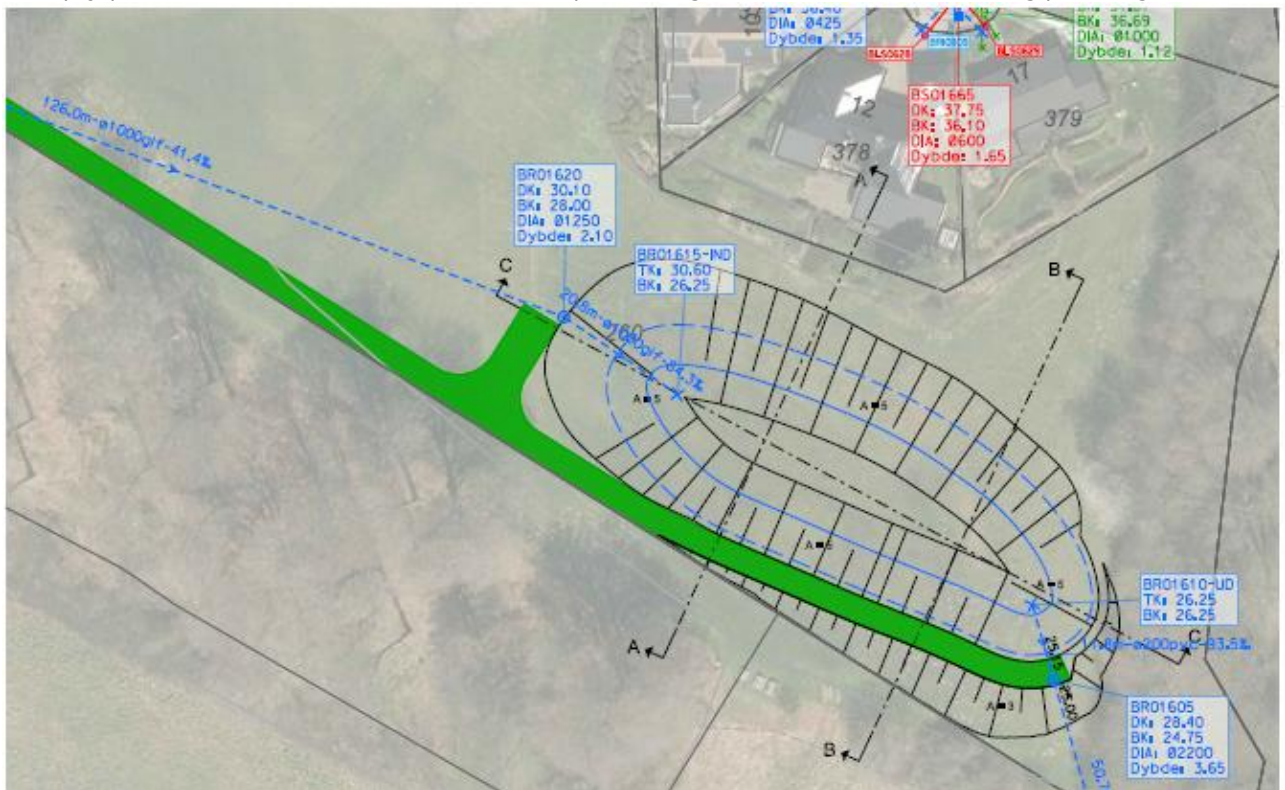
DK: 36.40
DIA: Ø425
Dybde: 1.35

BK: 36.69
DIA: Ø1000
Dybde: 1.12

BL50628
BR50600
BL50629

17
12
379
378

BS01665
DK: 37.75
BK: 36.10
DIA: Ø600
Dybde: 1.65

126.0m-ø1000glf-41.4‰

BR01620
DK: 30.10
BK: 28.00
DIA: Ø1250
Dybde: 2.10

BR01615-IND
TK: 30.60
BK: 26.25

C
A
B
20.6m-ø1000glf-84.3‰

A=5
A=5
A=5
A=5
A=3

BR01610-UD
TK: 26.25
BK: 26.25

11.6m-ø200pvc-83.5‰
C
A
B

BR01605
DK: 28.40
BK: 24.75
DIA: Ø2200
Dybde: 3.65

50.7